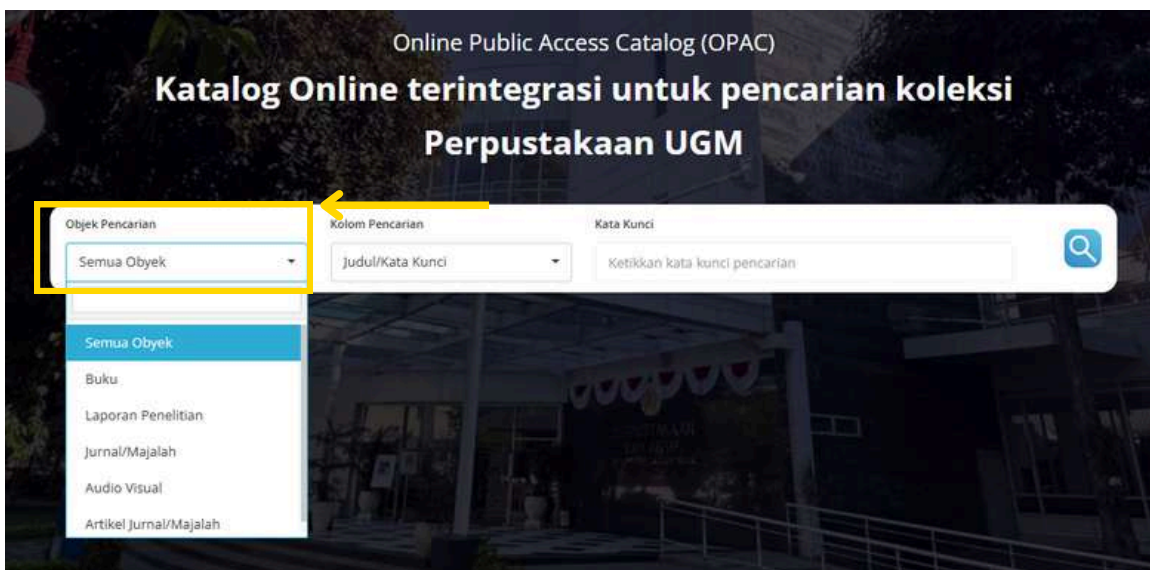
Online Public Access Catalog (OPAC)

Katalog Online terintegrasi untuk pencarian koleksi Perpustakaan UGM

Objek Pencarian

Semua Obyek

Kolom Pencarian

Judul/Kata Kunci

Kata Kunci

Ketikkan kata kunci pencarian

Semua Obyek

Buku

Laporan Penelitian

Jurnal/Majalah

Audio Visual

Artikel Jurnal/Majalah